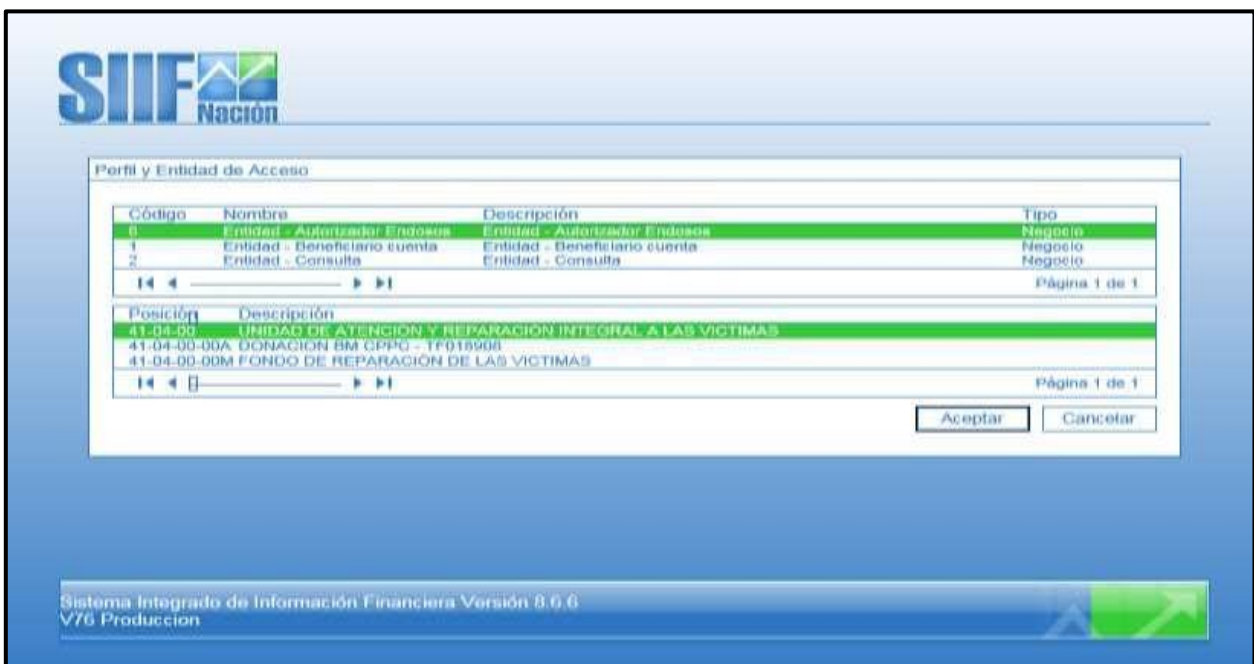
SIIF Nación

Perfil y Entidad de Acceso

| Código | Nombre | Descripción | Tipo |
|---|---|---|---|
| 6 | Entidad - Autorizador Endosos | Entidad - Autorizador Endosos | Negocio |
| 1 | Entidad - Beneficiario cuenta | Entidad - Beneficiario cuenta | Negocio |
| 2 | Entidad - Consulta | Entidad - Consulta | Negocio |

Página 1 de 1

| Posición | Descripción |
|---|---|
| 41-04-00 | UNIDAD DE ATENCIÓN Y REPARACIÓN INTEGRAL A LAS VICTIMAS |
| 41-04-00-00A | DONACION BM CPPC - TF018908 |
| 41-04-00-00M | FONDO DE REPARACIÓN DE LAS VICTIMAS |

Página 1 de 1

Aceptar Cancelar

Sistema Integrado de Información Financiera Versión 8.6.6
V76 Produccion